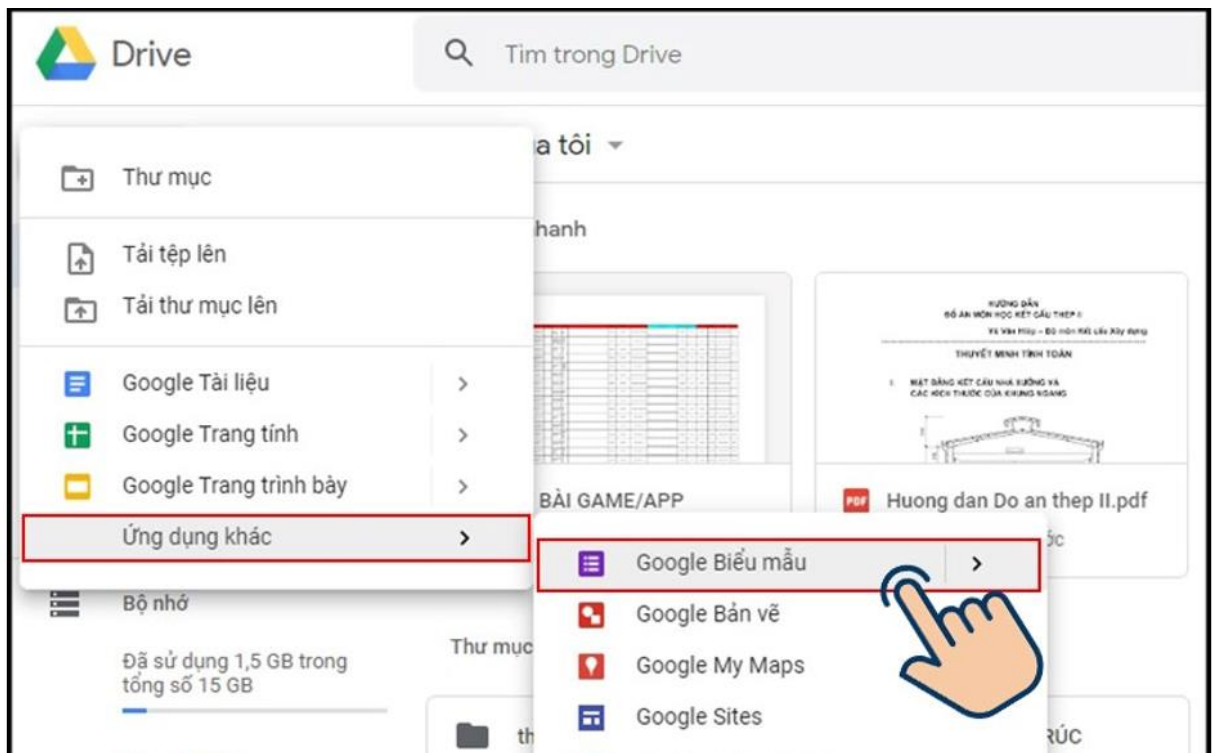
Drive

Tìm trong Drive

a tôi

Thư mục

Tải tệp lên

Tải thư mục lên

Google Tài liệu

Google Trang tính

Google Trang trình bày

Ứng dụng khác

hanh

HƯỚNG DẪN
ĐỒ ÁN MÔN HỌC KẾT CẤU THÉP II

THUYẾT MINH TÍNH TOÁN

BÀI GAME/APP

Huong dan Do an thep II.pdf

ức

Google Biểu mẫu

Google Bản vẽ

Google My Maps

Google Sites

Bộ nhớ

Đã sử dụng 1,5 GB trong tổng số 15 GB

Thư mục

th

RÚC